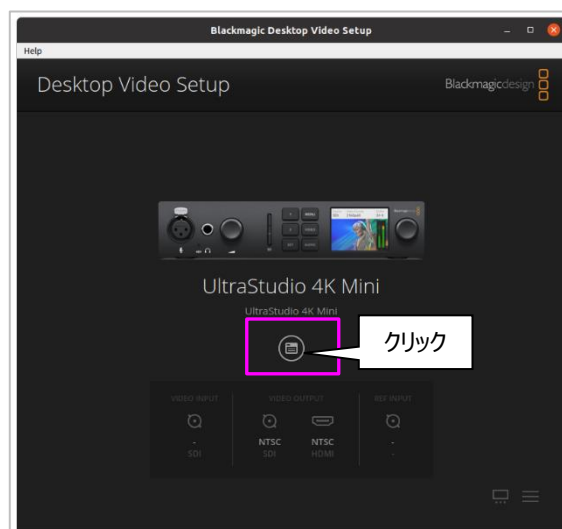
Blackmagic Desktop Video Setup

Help

Desktop Video Setup

Blackmagicdesign

UltraStudio 4K Mini

UltraStudio 4K Mini

クリック

VIDEO INPUT

VIDEO OUTPUT

REF INPUT

-

SDI

NTSC

SDI

NTSC

HDMI

-

-